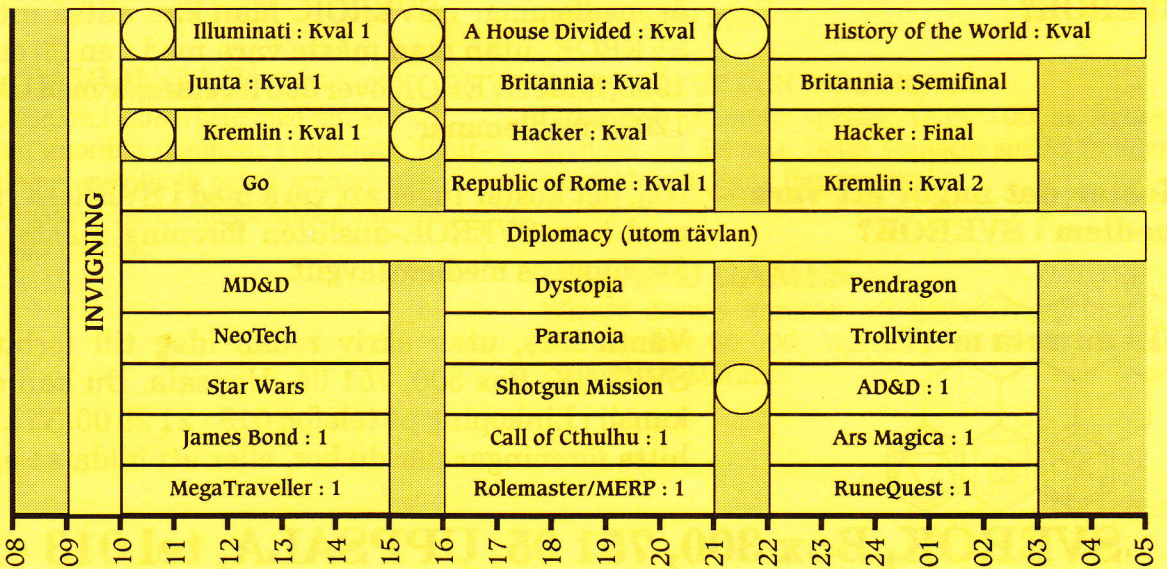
INVIGNING

| Illuminati : Kval 1 | A House Divided : Kval | History of the World : Kval |
|---|---|---|
| Junta : Kval 1 | Britannia : Kval | Britannia : Semifinal |
| Kremlin : Kval 1 | Hacker : Kval | Hacker : Final |
| Go | Republic of Rome : Kval 1 | Kremlin : Kval 2 |

Diplomacy (utom tävlan)

| MD&D | Dystopia | Pendragon |
|---|---|---|
| NeoTech | Paranoia | Trollvinter |
| Star Wars | Shotgun Mission | AD&D : 1 |
| James Bond : 1 | Call of Cthulhu : 1 | Ars Magica : 1 |
| MegaTraveller : 1 | Rolemaster/MERP : 1 | RuneQuest : 1 |

08 09 10 11 12 13 14 15 16 17 18 19 20 21 22 23 24 01 02 03 04 05